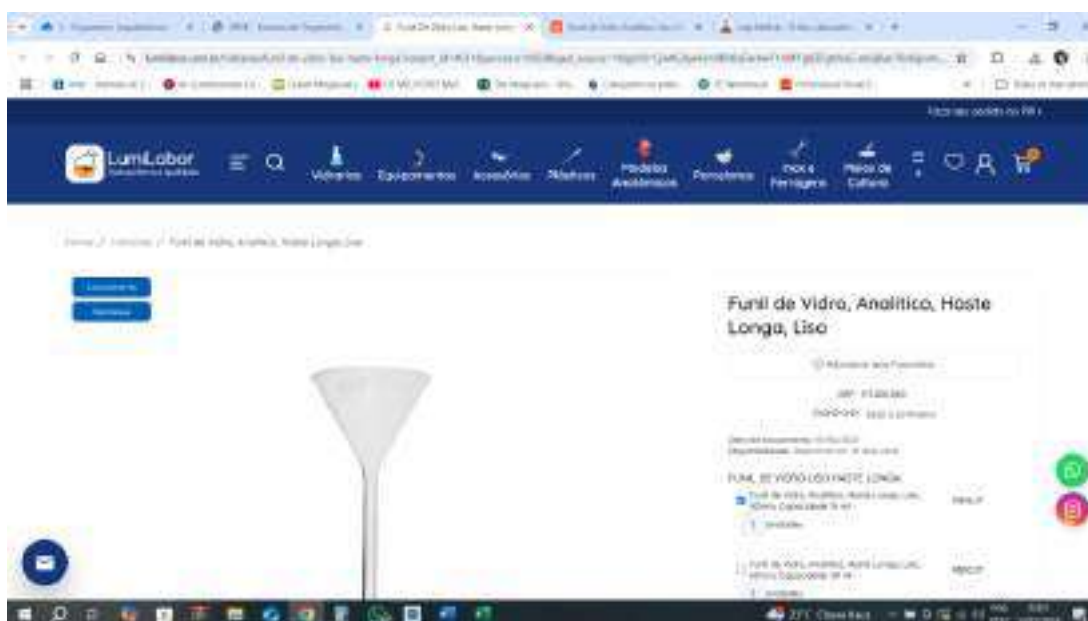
LumiLabor

Vidrarias Equipamentos Acessórios Plásticos Modelos Anatômicos Porcelanas Inox e Ferragens Meios de Cultura

Home / Vidrarias / Funil de Vidro, Analítico, Haste Longa, Liso

Funil de Vidro, Analítico, Haste Longa, Liso

Adicionar aos Favoritos

FUNIL DE VIDRO LISO HASTE LONGA

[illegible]

27°C Clear/Haze